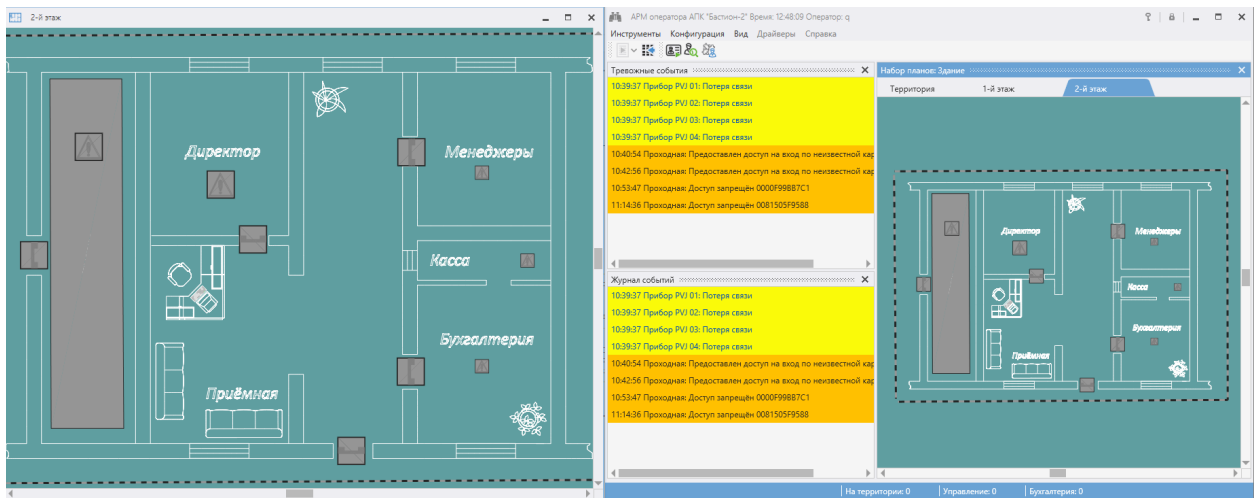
2-й этаж

Директор

Менеджеры

Касса

Бухгалтерия

Приёмная

АРМ оператора АПК "Бастион-2" Время: 12:48:09 Оператор: q

Инструменты Конфигурация Вид Драйверы Справка

Тревожные события

10:39:37 Прибор PVJ 01: Потеря связи
10:39:37 Прибор PVJ 02: Потеря связи
10:39:37 Прибор PVJ 03: Потеря связи
10:39:37 Прибор PVJ 04: Потеря связи
10:40:54 Проходная: Предоставлен доступ на вход по неизвестной кар
10:42:56 Проходная: Предоставлен доступ на вход по неизвестной кар
10:53:47 Проходная: Доступ запрещён 0000F99B87C1
11:14:36 Проходная: Доступ запрещён 0081505F9588

Журнал событий

10:39:37 Прибор PVJ 01: Потеря связи
10:39:37 Прибор PVJ 02: Потеря связи
10:39:37 Прибор PVJ 03: Потеря связи
10:39:37 Прибор PVJ 04: Потеря связи
10:40:54 Проходная: Предоставлен доступ на вход по неизвестной кар
10:42:56 Проходная: Предоставлен доступ на вход по неизвестной кар
10:53:47 Проходная: Доступ запрещён 0000F99B87C1
11:14:36 Проходная: Доступ запрещён 0081505F9588

Набор планов: Здание

Территория 1-й этаж 2-й этаж

Директор

Менеджеры

Касса

Бухгалтерия

Приёмная

На территории: 0 Управление: 0 Бухгалтерия: 0